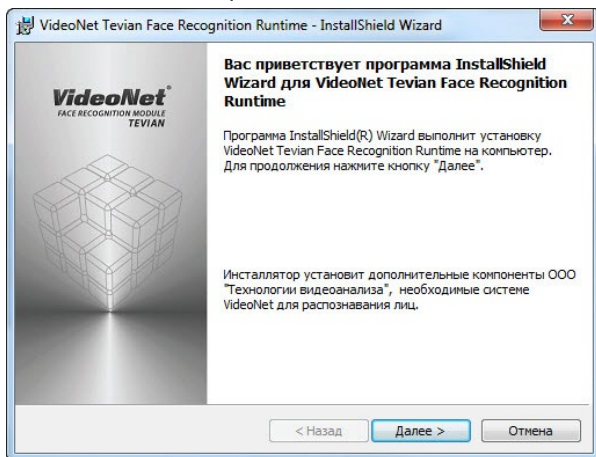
VideoNet Tevian Face Recognition Runtime - InstallShield Wizard

VideoNet
FACE RECOGNITION MODULE
TEVIAN

Вас приветствует программа InstallShield Wizard для VideoNet Tevian Face Recognition Runtime

Программа InstallShield(R) Wizard выполнит установку VideoNet Tevian Face Recognition Runtime на компьютер. Для продолжения нажмите кнопку "Далее".

Инсталлятор установит дополнительные компоненты ООО "Технологии видеоанализа", необходимые системе VideoNet для распознавания лиц.

< Назад
Далее >
Отмена